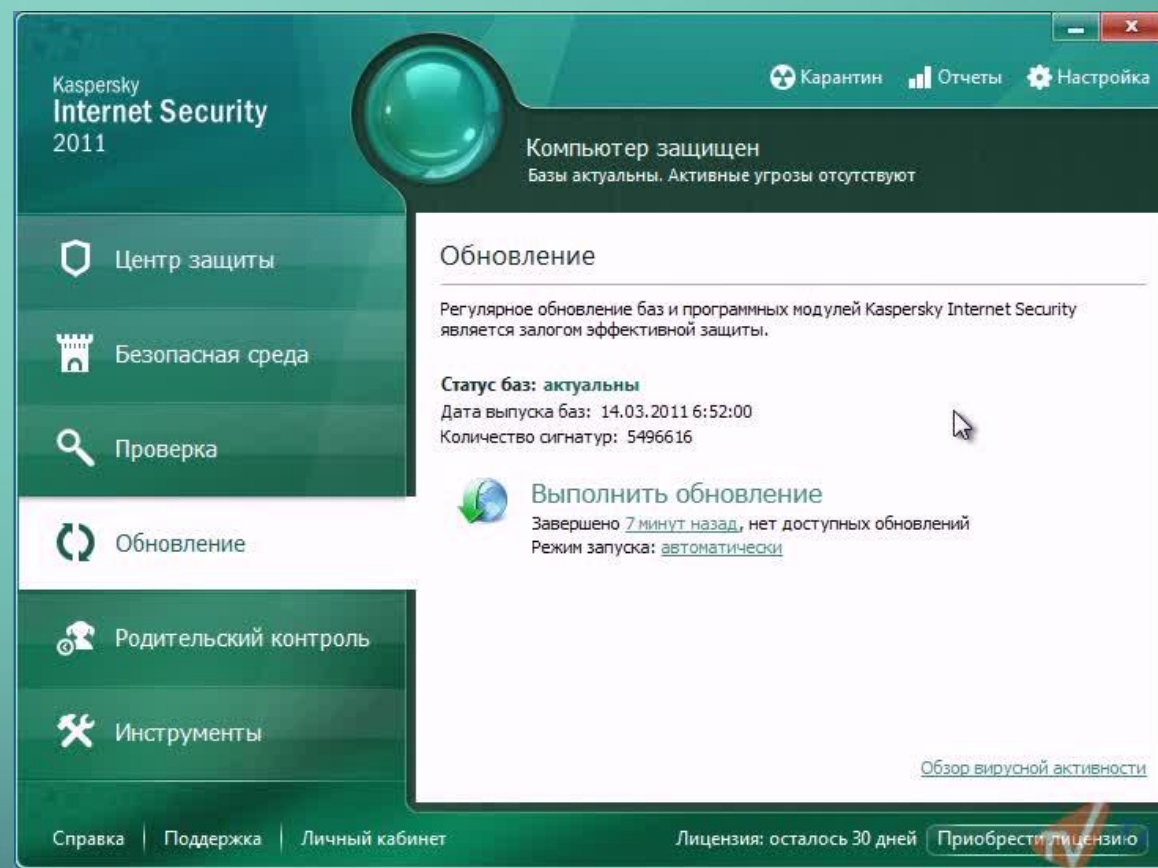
Kaspersky
Internet Security
2011

Карантин | Отчеты | Настройка

Компьютер защищен
Базы актуальны. Активные угрозы отсутствуют

Центр защиты

Безопасная среда

Проверка

Обновление

Родительский контроль

Инструменты

Обновление

Регулярное обновление баз и программных модулей Kaspersky Internet Security является залогом эффективной защиты.

Статус баз: актуальны
Дата выпуска баз: 14.03.2011 6:52:00
Количество сигнатур: 5496616

Выполнить обновление
Завершено 7 минут назад, нет доступных обновлений
Режим запуска: автоматически

Обзор вирусной активности

Справка | Поддержка | Личный кабинет

Лицензия: осталось 30 дней | Приобрести лицензию